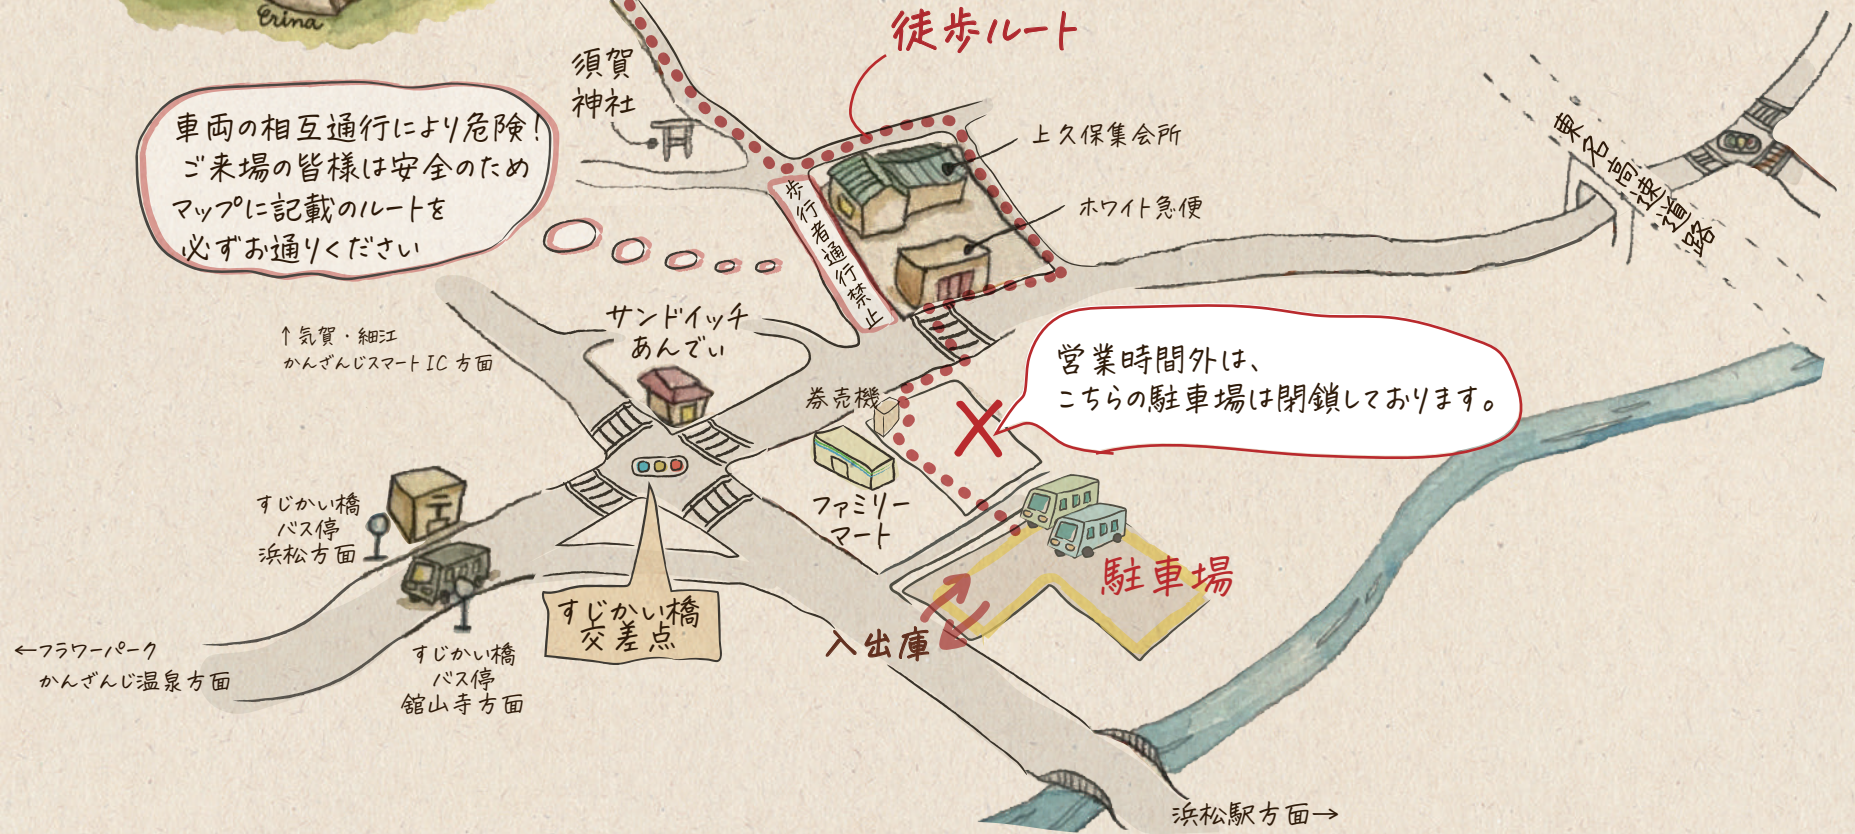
Erina

徒歩ルート

須賀神社

車両の相互通行により危険!
ご来場の皆様は安全のため
マップに記載のルートを
必ずお通りください

歩行者通行禁止

上久保集会所

ホワイト急便

東名高速道路

↑気賀・細江
かんざんじスマートIC方面

サンドイッチ
あんでい

券売機

営業時間外は、
こちらの駐車場は閉鎖しております。

すじかい橋
バス停
浜松方面

ファミリーマート

駐車場

すじかい橋
交差点

入出庫

←フラワーパーク
かんざんじ温泉方面

すじかい橋
バス停
舘山寺方面

浜松駅方面→